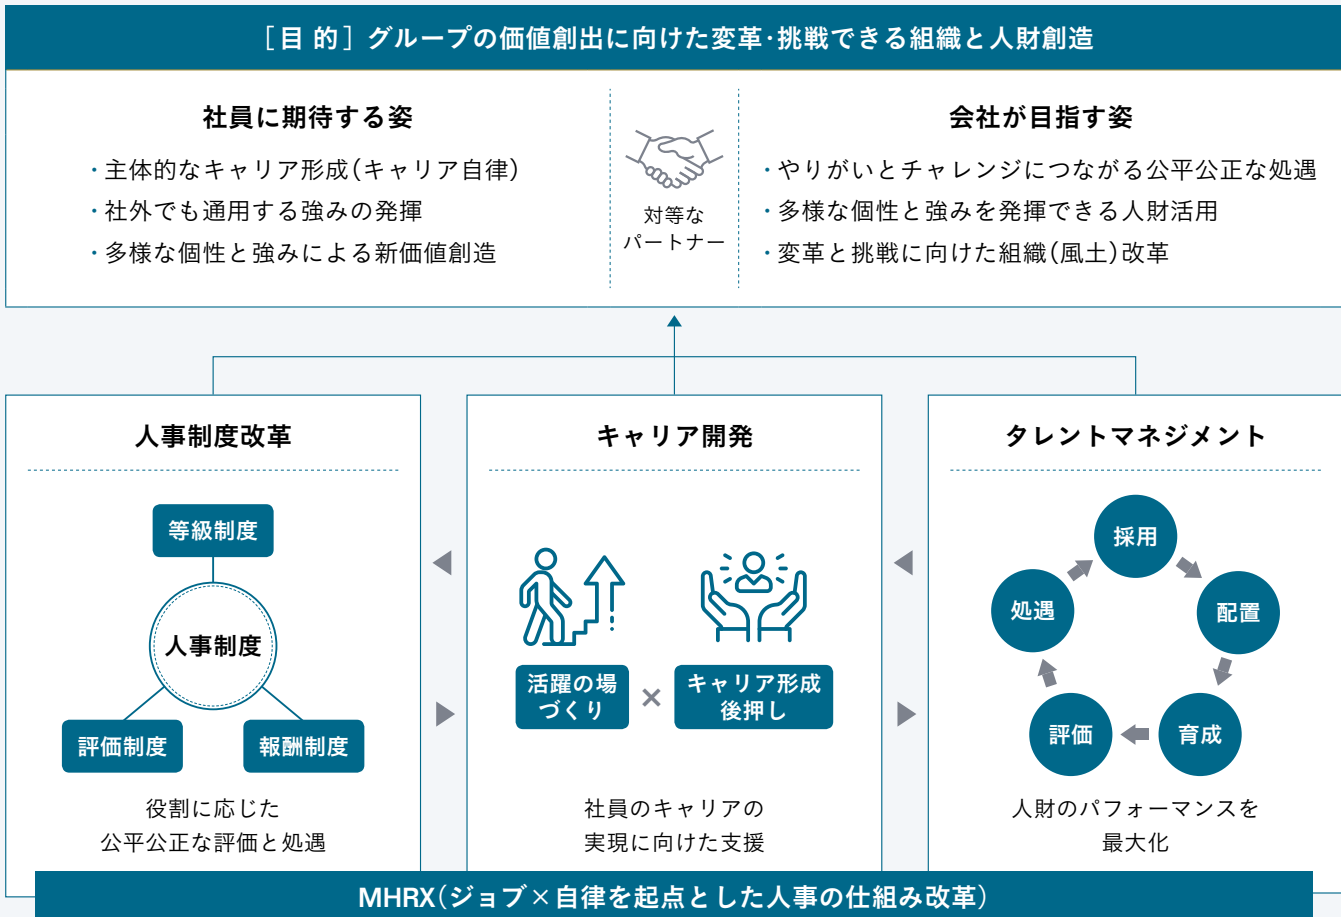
［目 的］グループの価値創出に向けた変革･挑戦できる組織と人財創造

社員に期待する姿

・主体的なキャリア形成（キャリア自律）
・社外でも通用する強みの発揮
・多様な個性と強みによる新価値創造

対等な
パートナー

会社が目指す姿

・やりがいとチャレンジにつながる公平公正な処遇
・多様な個性と強みを発揮できる人財活用
・変革と挑戦に向けた組織（風土）改革

人事制度改革

等級制度
人事制度
評価制度
報酬制度

役割に応じた
公平公正な評価と処遇

キャリア開発

活躍の場
づくり
×
キャリア形成
後押し

社員のキャリアの
実現に向けた支援

タレントマネジメント

採用
配置
育成
評価
処遇

人財のパフォーマンスを
最大化

MHRX（ジョブ×自律を起点とした人事の仕組み改革）